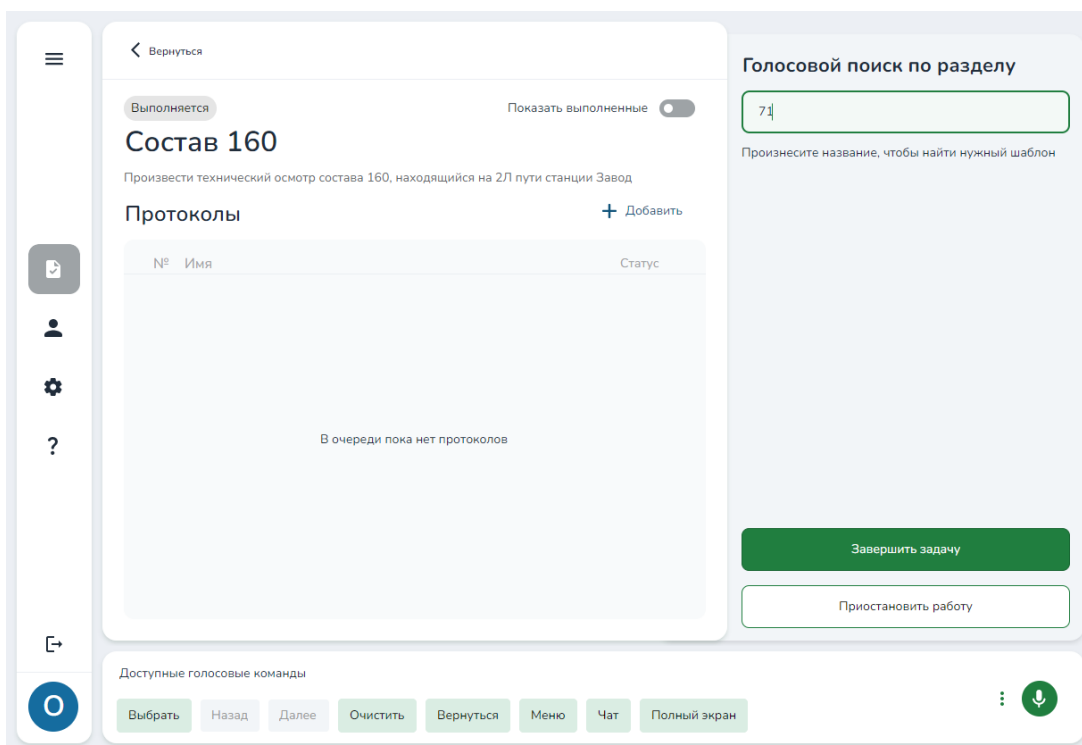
Вернуться

Выполняется

Показать выполненные

Состав 160

Произвести технический осмотр состава 160, находящийся на 2Л пути станции Завод

Протоколы

+ Добавить

| № | Имя | Статус |
|---|---|---|

В очереди пока нет протоколов

Голосовой поиск по разделу

71

Произнесите название, чтобы найти нужный шаблон

Завершить задачу

Приостановить работу

Доступные голосовые команды

Выбрать Назад Далее Очистить Вернуться Меню Чат Полный экран

?

O